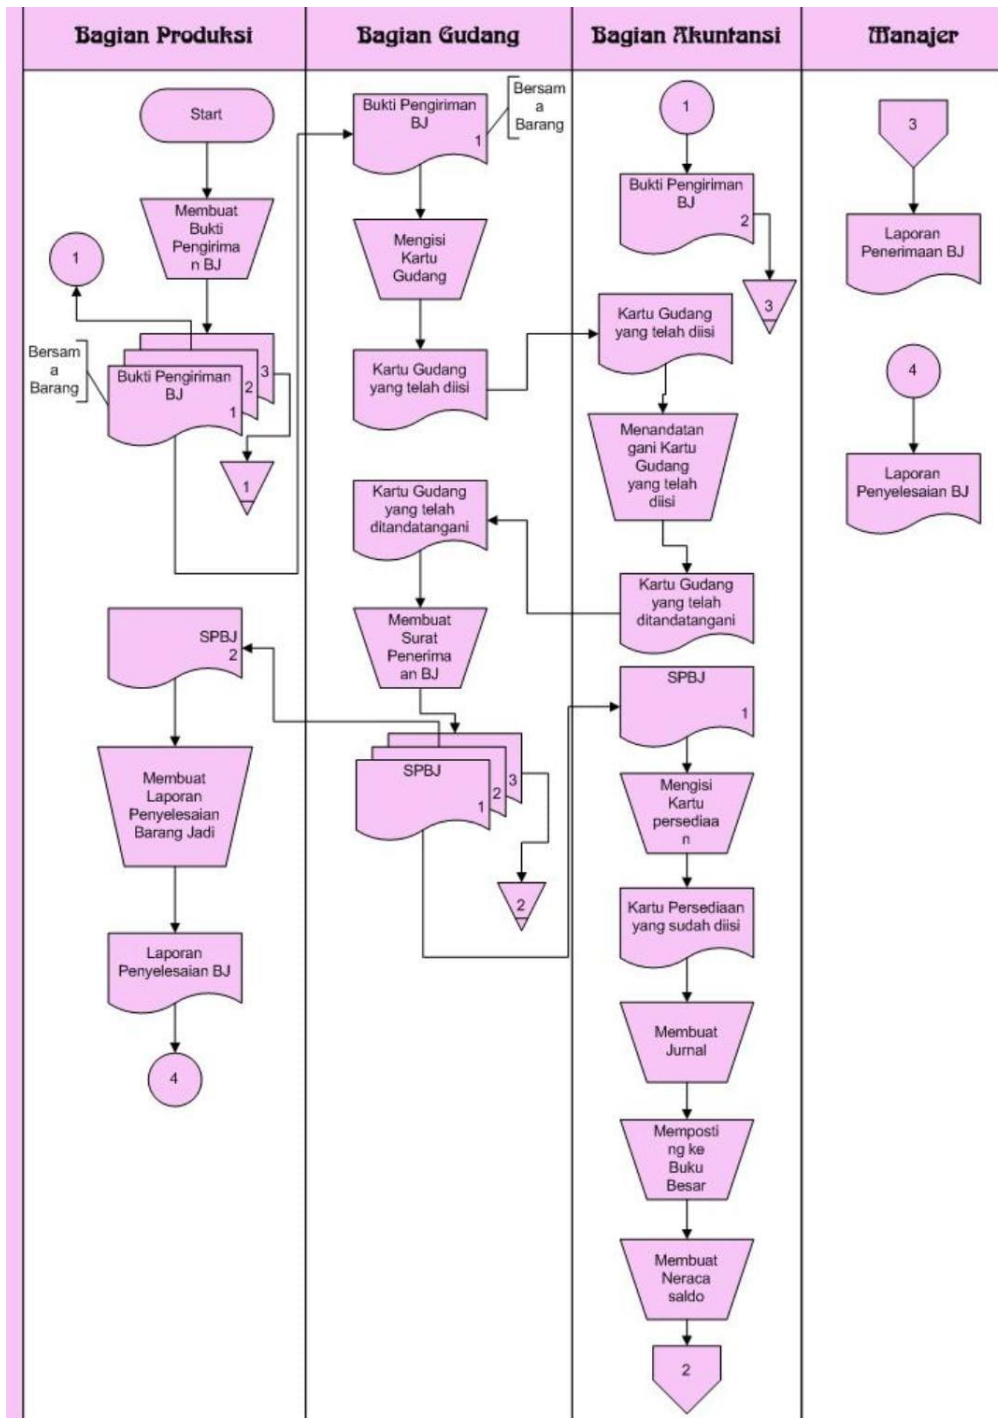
Bagian Produksi

Start

Membuat Bukti Pengiriman BJ

1

Bersama Barang

Bukti Pengiriman BJ 1 2 3

1

SPBJ 2

Membuat Laporan Penyelesaian Barang Jadi

Laporan Penyelesaian BJ

4

Bagian Gudang

Bukti Pengiriman BJ 1

Bersama Barang

Mengisi Kartu Gudang

Kartu Gudang yang telah diisi

Kartu Gudang yang telah ditandatangani

Membuat Surat Penerimaan BJ

SPBJ 1 2 3

2

Bagian Akuntansi

1

Bukti Pengiriman BJ 2

3

Kartu Gudang yang telah diisi

Menandatangani Kartu Gudang yang telah diisi

Kartu Gudang yang telah ditandatangani

SPBJ 1

Mengisi Kartu persediaan

Kartu Persediaan yang sudah diisi

Membuat Jurnal

Memposting ke Buku Besar

Membuat Neraca saldo

2

Manajer

3

Laporan Penerimaan BJ

4

Laporan Penyelesaian BJ